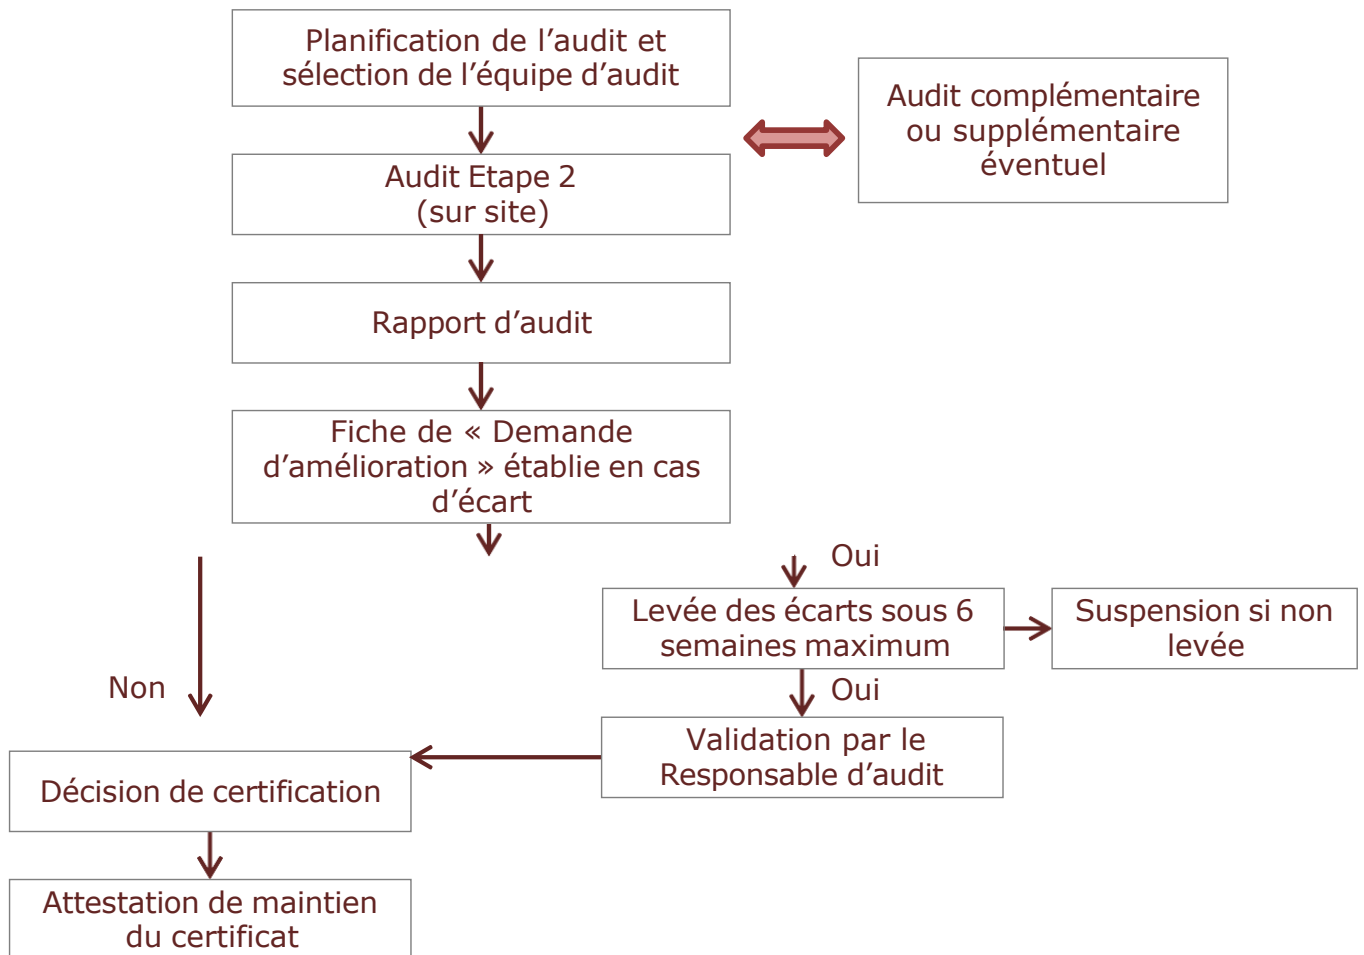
Planification de l’audit et sélection de l’équipe d’audit

Audit complémentaire ou supplémentaire éventuel

Audit Etape 2
(sur site)

Rapport d’audit

Fiche de « Demande d’amélioration » établie en cas d’écart

Oui

Levée des écarts sous 6 semaines maximum

Suspension si non levée

Non

Oui

Validation par le Responsable d’audit

Décision de certification

Attestation de maintien du certificat